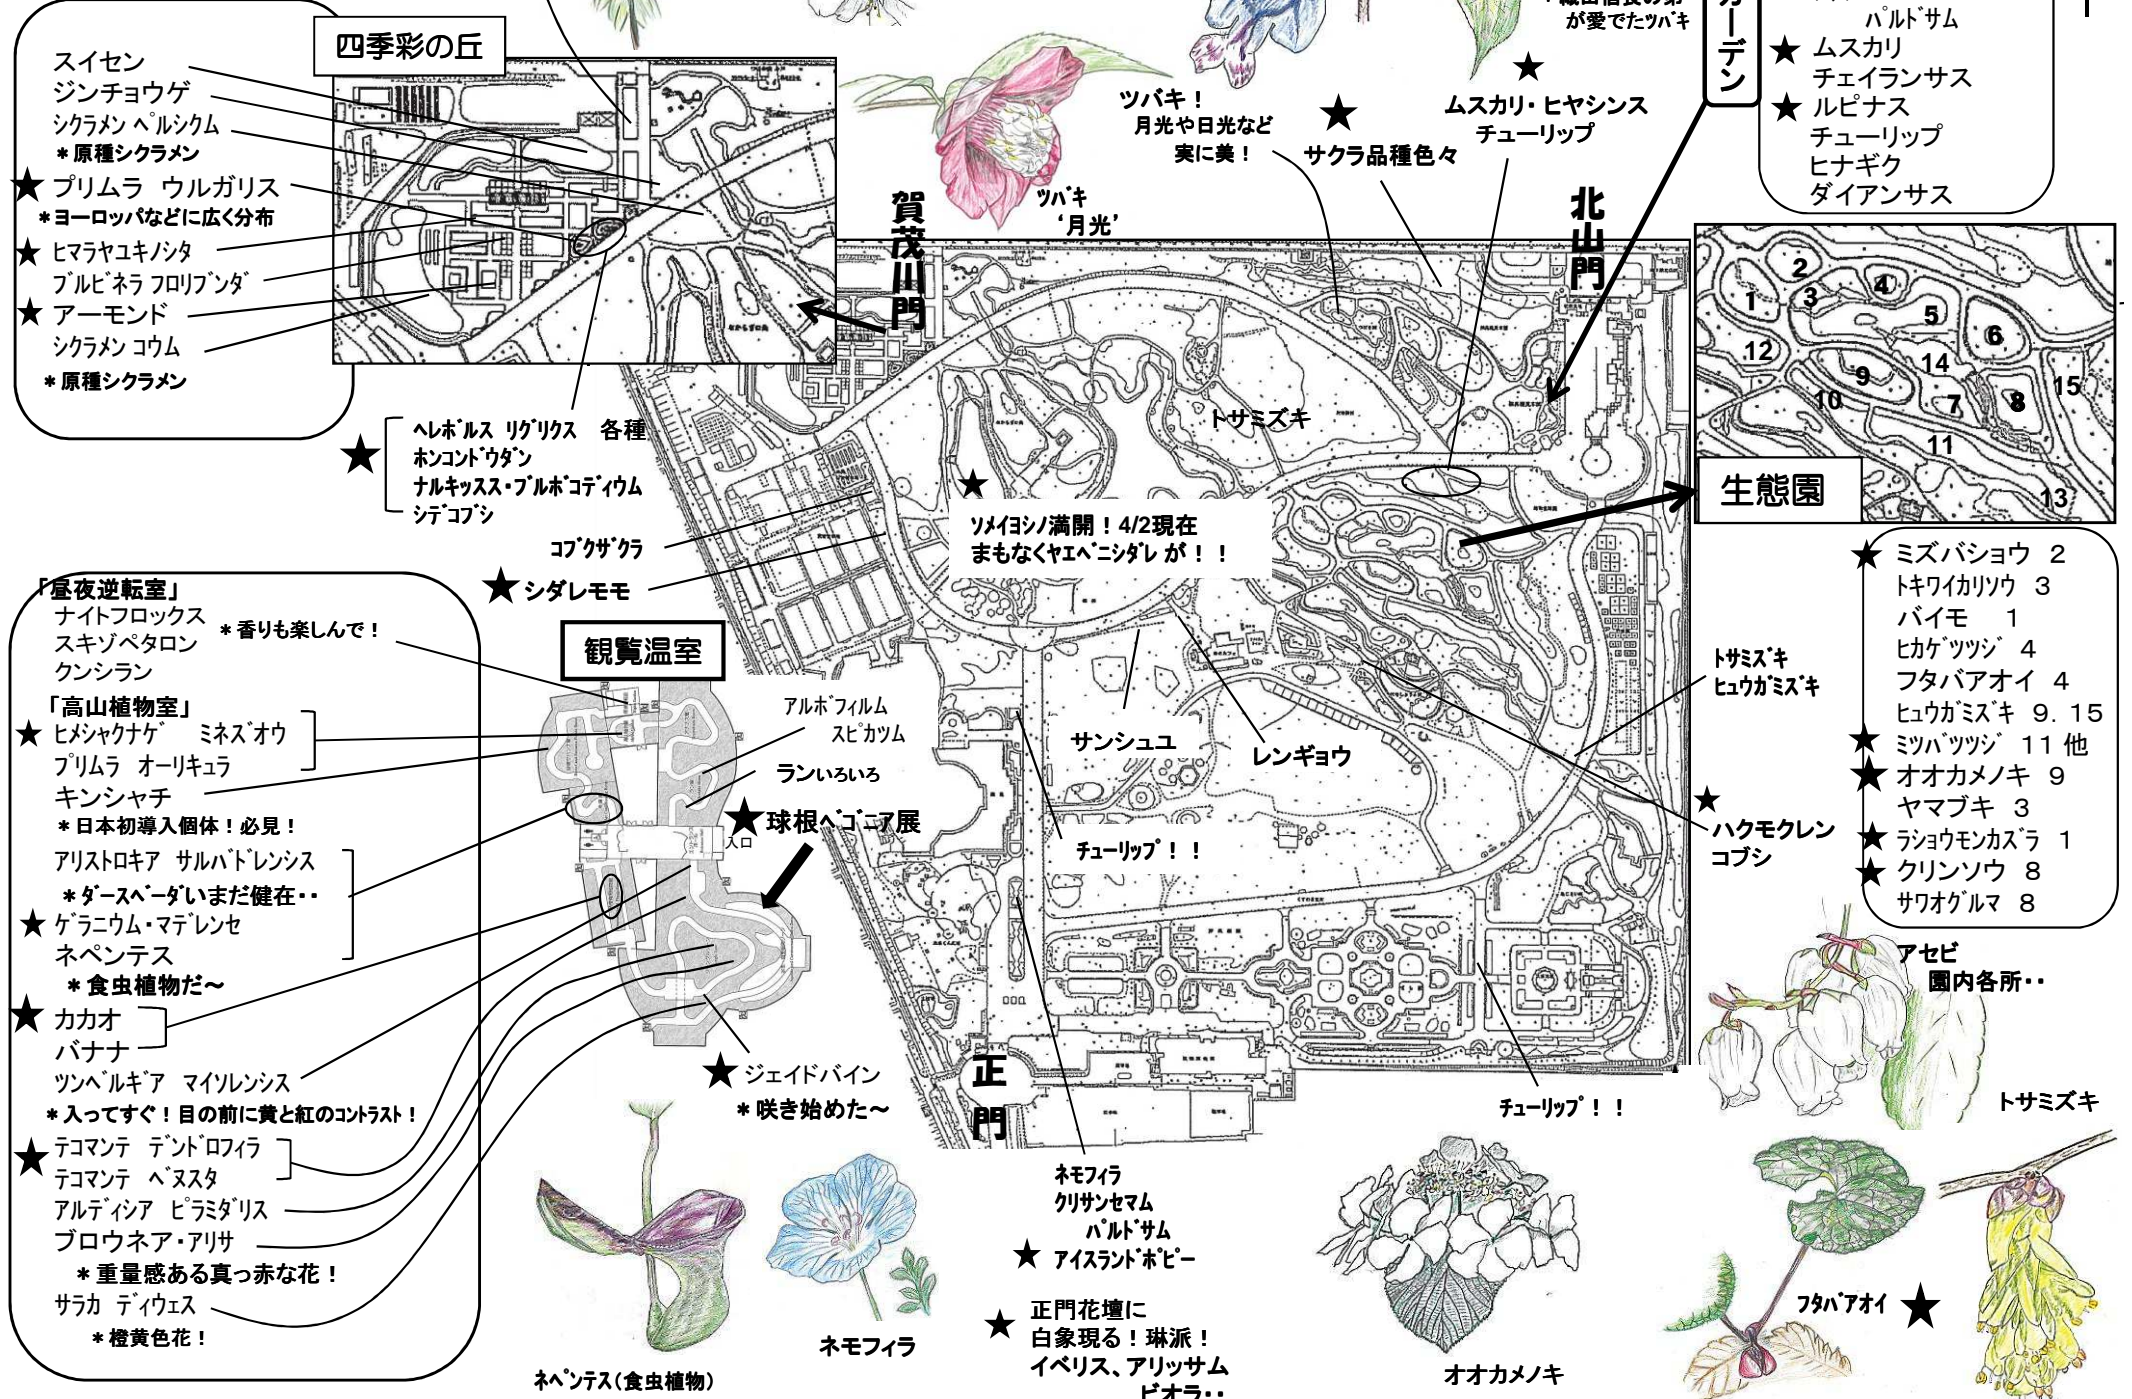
四季彩の丘

スイセン
ジンチョウゲ
シクラメン ペルシクム
＊原種シクラメン
★ プリムラ ウルガリス
＊ヨーロッパなどに広く分布
★ ヒマラヤユキノシタ
ブルビネラ フロリブンダ
★ アーモンド
シクラメン コウム
＊原種シクラメン

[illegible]が愛でたツバキ

ツバキ！
月光や日光など
実に美！

ツバキ
'月光'

★ サクラ品種色々

★ ムスカリ・ヒヤシンス
チューリップ

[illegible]ーデン

パルドサム
★ ムスカリ
チェイランサス
★ ルピナス
チューリップ
ヒナギク
ダイアンサス

賀茂川門

北山門

1 2 3 4 5 6 7 8 9 10 11 12 13 14 15

生態園

★ ヘレボルス リグリクス 各種
ホンコンドウダン
ナルキッスス・ブルボコディウム
シデコブシ

トサミズキ

★

ソメイヨシノ満開！4/2現在
まもなくヤエベニシダレ が！！

コブクザクラ
★ シダレモモ

「昼夜逆転室」
ナイトフロックス
スキゾペタロン
クンシラン
＊香りも楽しんで！

観覧温室

「高山植物室」
★ ヒメシャクナゲ ミネズオウ
プリムラ オーリキュラ
キンシャチ
＊日本初導入個体！必見！
アリストロキア サルバドレンシス
＊ダースベーダいまだ健在・・
★ ゲラニウム・マデレンセ
ネペンテス
＊食虫植物だ～
★ カカオ
バナナ
ツンベルギア マイソレンシス
＊入ってすぐ！目の前に黄と紅のコントラスト！
★ テコマンテ デンドロフィラ
テコマンテ ベヌスタ
アルディシア ピラミダリス
ブロウネア・アリサ
＊重量感ある真っ赤な花！
サラカ ディウェス
＊橙黄色花！

アルボフィルム
スピカツム
ランいろいろ
★ 球根ベゴニア展
入口

★ ジェイドバイン
＊咲き始めた～

サンシュユ
レンギョウ
チューリップ！！

トサミズキ
ヒュウガミズキ

★ ハクモクレン
コブシ

★ ミズバショウ 2
トキワイカリソウ 3
バイモ 1
ヒカゲツツジ 4
フタバアオイ 4
ヒュウガミズキ 9．15
★ ミツバツツジ 11 他
★ オオカメノキ 9
ヤマブキ 3
★ ラショウモンカズラ 1
★ クリンソウ 8
サワオグルマ 8

アセビ
園内各所・・

トサミズキ

正門

チューリップ！！

ネモフィラ
クリサンセマム
パルドサム
★ アイスランドポピー

★ 正門花壇に
白象現る！琳派！
イベリス、アリッサム
ビオラ・・

ネペンテス(食虫植物)
ネモフィラ
オオカメノキ
フタバアオイ ★